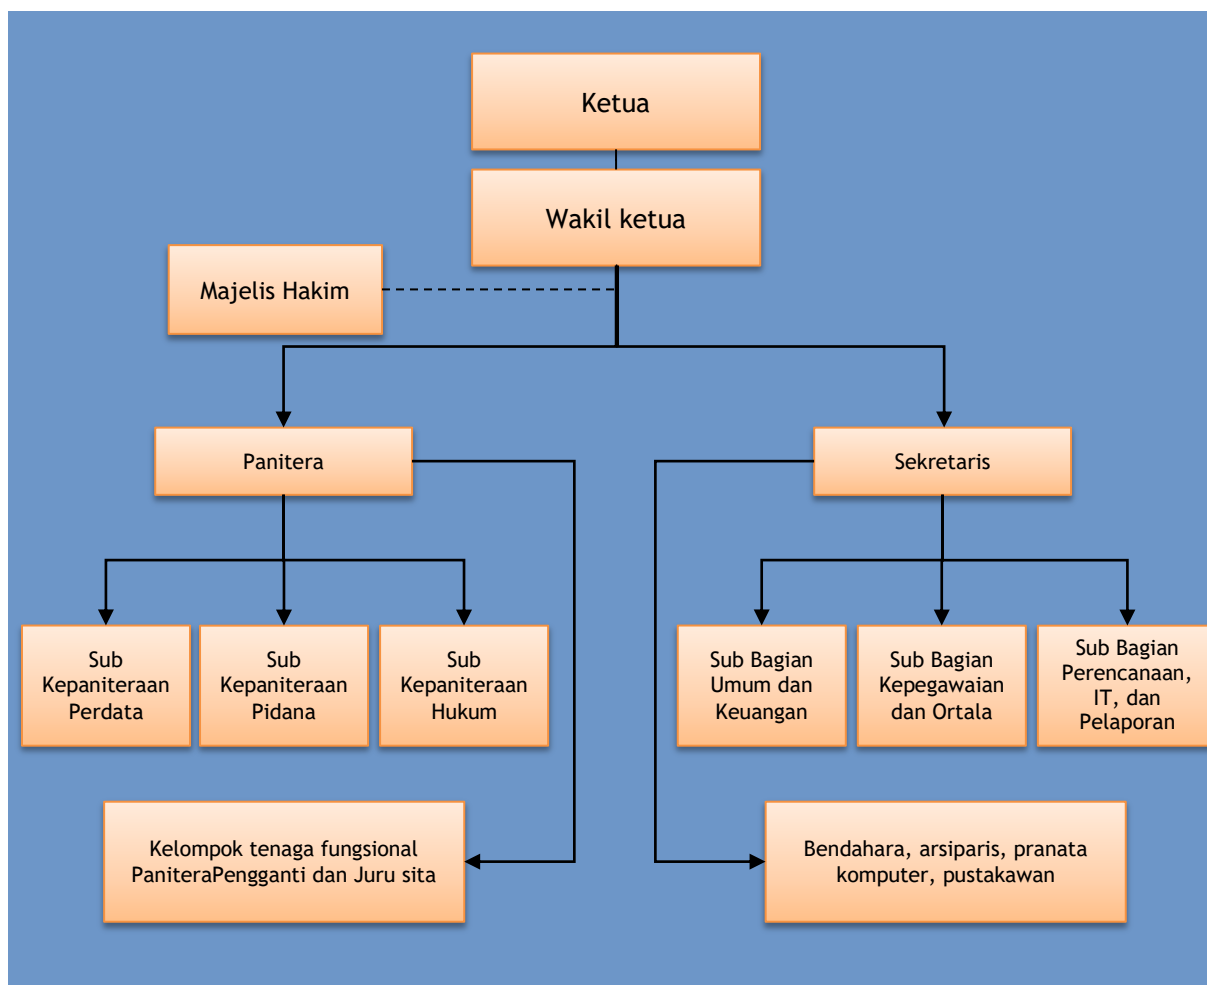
Ketua

Wakil ketua

Majelis Hakim

Panitera

Sekretaris

Sub Kepaniteraan Perdata

Sub Kepaniteraan Pidana

Sub Kepaniteraan Hukum

Sub Bagian Umum dan Keuangan

Sub Bagian Kepegawaian dan Ortala

Sub Bagian Perencanaan, IT, dan Pelaporan

Kelompok tenaga fungsional PaniteraPengganti dan Juru sita

Bendahara, arsiparis, pranata komputer, pustakawan